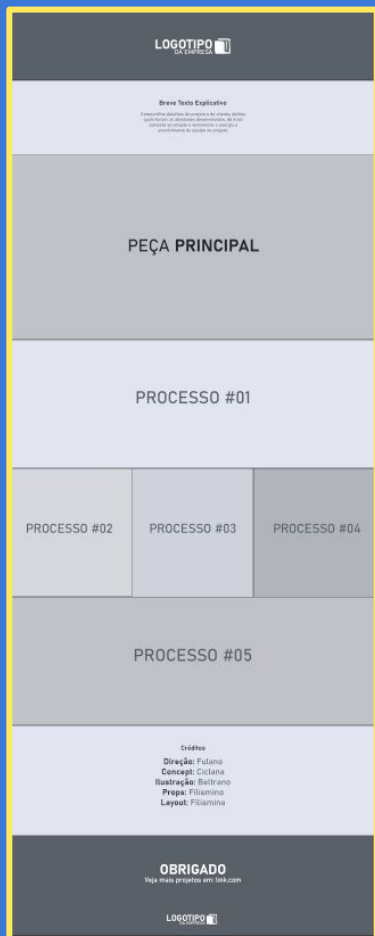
LOGOTIPO
DA EMPRESA

Breve Texto Explicativo

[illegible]

PEÇA PRINCIPAL

PROCESSO #01

PROCESSO #02

PROCESSO #03

PROCESSO #04

PROCESSO #05

Créditos

Direção: Fulano
Concept: Ciclana
Ilustração: Beltrano
Props: Filismino
Layout: Filismina

OBRIGADO
Veja mais projetos em: link.com

LOGOTIPO
DA EMPRESA